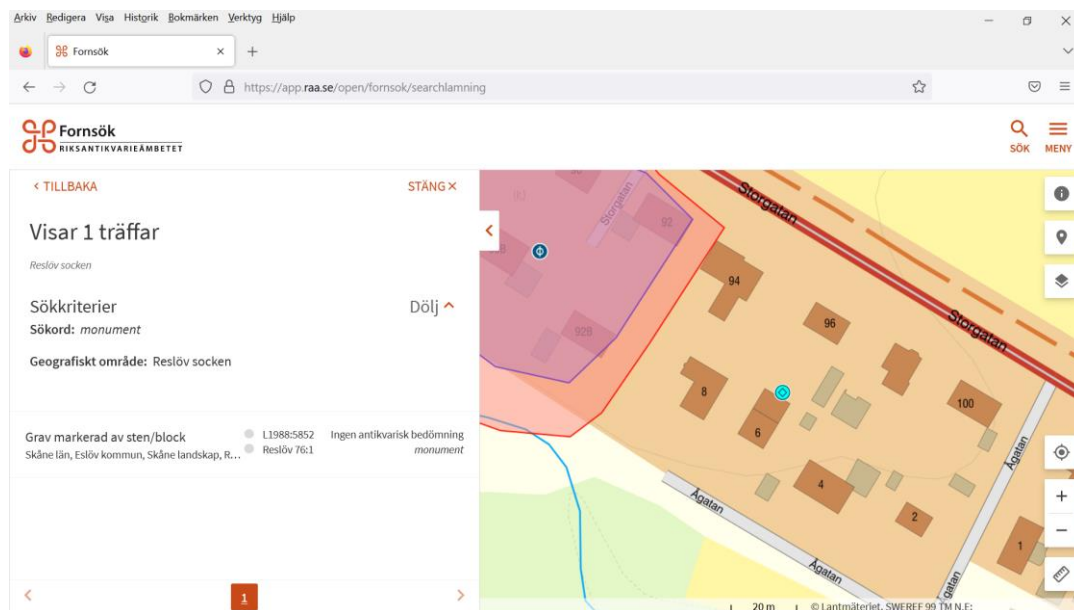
Arkiv Redigera Visa Historik Bokmärken Verktyg Hjälp

Fornsök

https://app.raa.se/open/fornsok/searchlamning

Fornsök
RIKSANTIKVARIEÄMBETET

SÖK MENY

< TILLBAKA STÄNG ✕

Visar 1 träffar

Reslöv socken

Sökkriterier Dölj ^

Sökord: monument

Geografiskt område: Reslöv socken

Grav markerad av sten/block
Skåne län, Eslöv kommun, Skåne landskap, R...
L1988:5852
Reslöv 76:1
Ingen antikvarisk bedömning
monument

< 1 >

Storgatan
92
94
96
Storgatan
92B
8
6
100
4
2
1
Agatan
Agatan
Agatan
Storgatan
97
20 m
© Lantmäteriet, SWEREF 99 TM N,E: